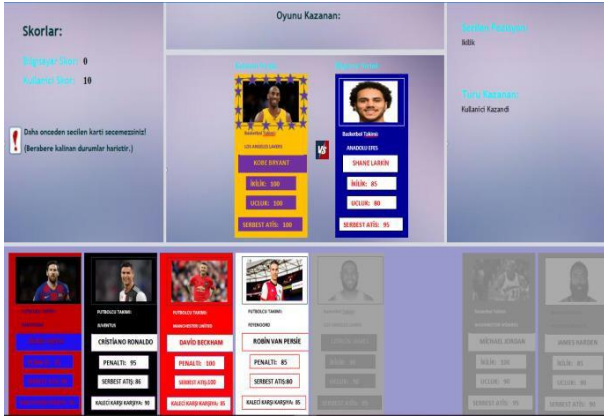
Skorlar:

Bilgisayar Skor: 0

Kullanici Skor: 10

Daha onceden secilen karti secemezsiniz! (Berabere kalinan durumlar haricitir.)

Oyunu Kazanan:

Basketbol Takimi

LOS ANGELES LAKERS

KOBE BRYANT

İKİLİK: 100

UCLUK: 100

SERBEST ATIŞ: 100

VS

Basketbol Takimi

ANADOLU EFES

SHANE LARKIN

İKİLİK: 85

UCLUK: 80

SERBEST ATIŞ: 95

Secilen Pozisyon

ikilik

Turu Kazanan

Kullanici Kazandi

FUTBOLCU TAKIMI:

JUVENTUS

CRISTIANO RONALDO

PENALTI: 95

SERBEST ATIŞ: 86

KALECİ KARŞI KARŞIYA: 90

FUTBOLCU TAKIMI:

MANCHESTER UNITED

DAVİD BECKHAM

PENALTI: 100

SERBEST ATIŞ:100

KALECİ KARŞI KARŞIYA: 85

FUTBOLCU TAKIMI:

FEYENOORD

ROBİN VAN PERSİE

PENALTI: 85

SERBEST ATIŞ:80

KALECİ KARŞI KARŞIYA: 95

MICHAEL JORDAN

İKİLİK: 90

UCLUK: 90

JAMES HARDEN

İKİLİK: 95

UCLUK: 90